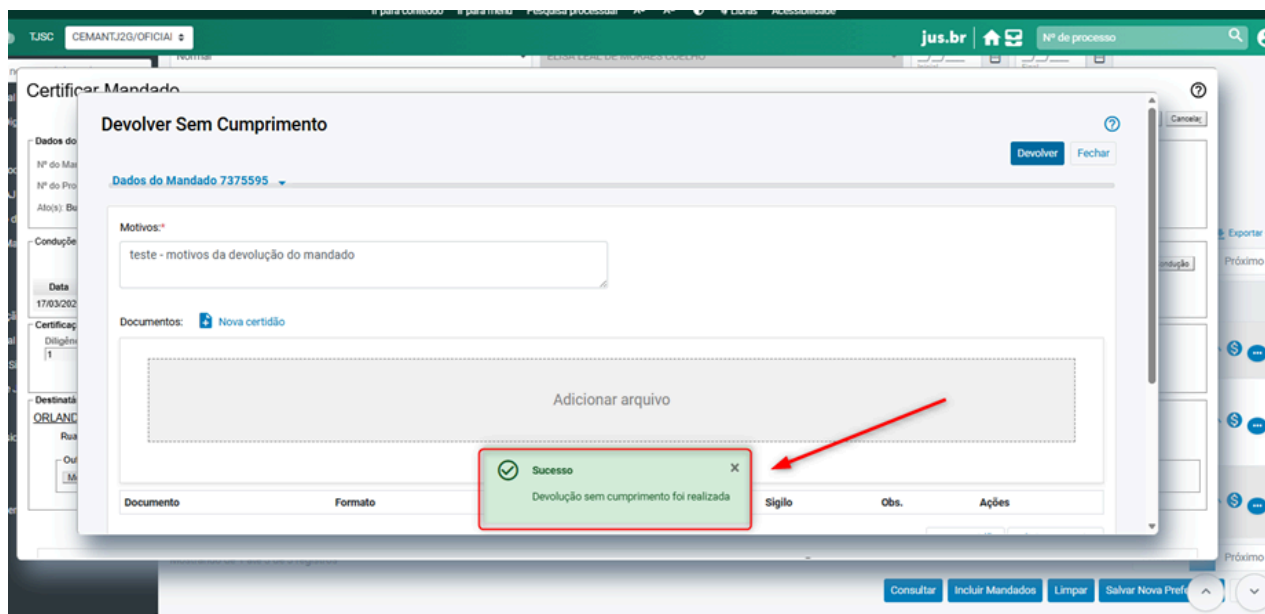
Ir para conteúdo Ir para menu Pesquisa processual A+ A- Libras Acessibilidade

TJSC CEMANTJ2G/OFICIAL

jus.br

Nº de processo

Certificar Mandado

Cancelar

Dados do
Nº do Ma
Nº do Pro
Ato(s): Bu

Condução
Data
17/03/202

Certificaç
Diligênc
1

Destinatá
ORLAND
Rua
Out
M

Exportar
Próximo
Condução

Devolver Sem Cumprimento

Devolver Fechar

Dados do Mandado 7375595

Motivos:*

teste - motivos da devolução do mandado

Documentos: Nova certidão

Adicionar arquivo

Sucesso
Devolução sem cumprimento foi realizada

| Documento | Formato | Sigilo | Obs. | Ações |
|---|---|---|---|---|

Próximo

Consultar Incluir Mandados Limpar Salvar Nova Prefe